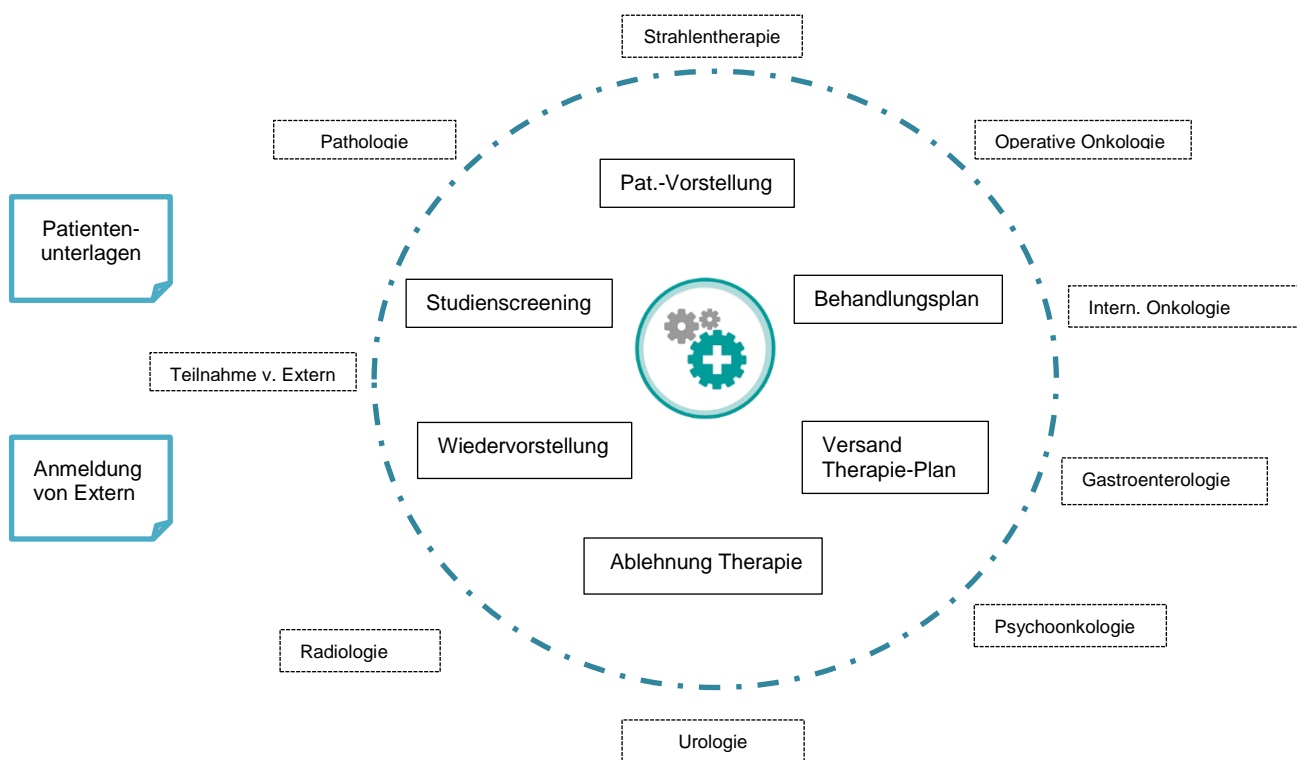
Strahlentherapie

Pathologie

Operative Onkologie

Pat.-Vorstellung

Patienten-
unterlagen

Studienscreening

Behandlungsplan

Intern. Onkologie

Teilnahme v. Extern

Wiedervorstellung

Versand
Therapie-Plan

Anmeldung
von Extern

Gastroenterologie

Ablehnung Therapie

Psychoonkologie

Radiologie

Urologie